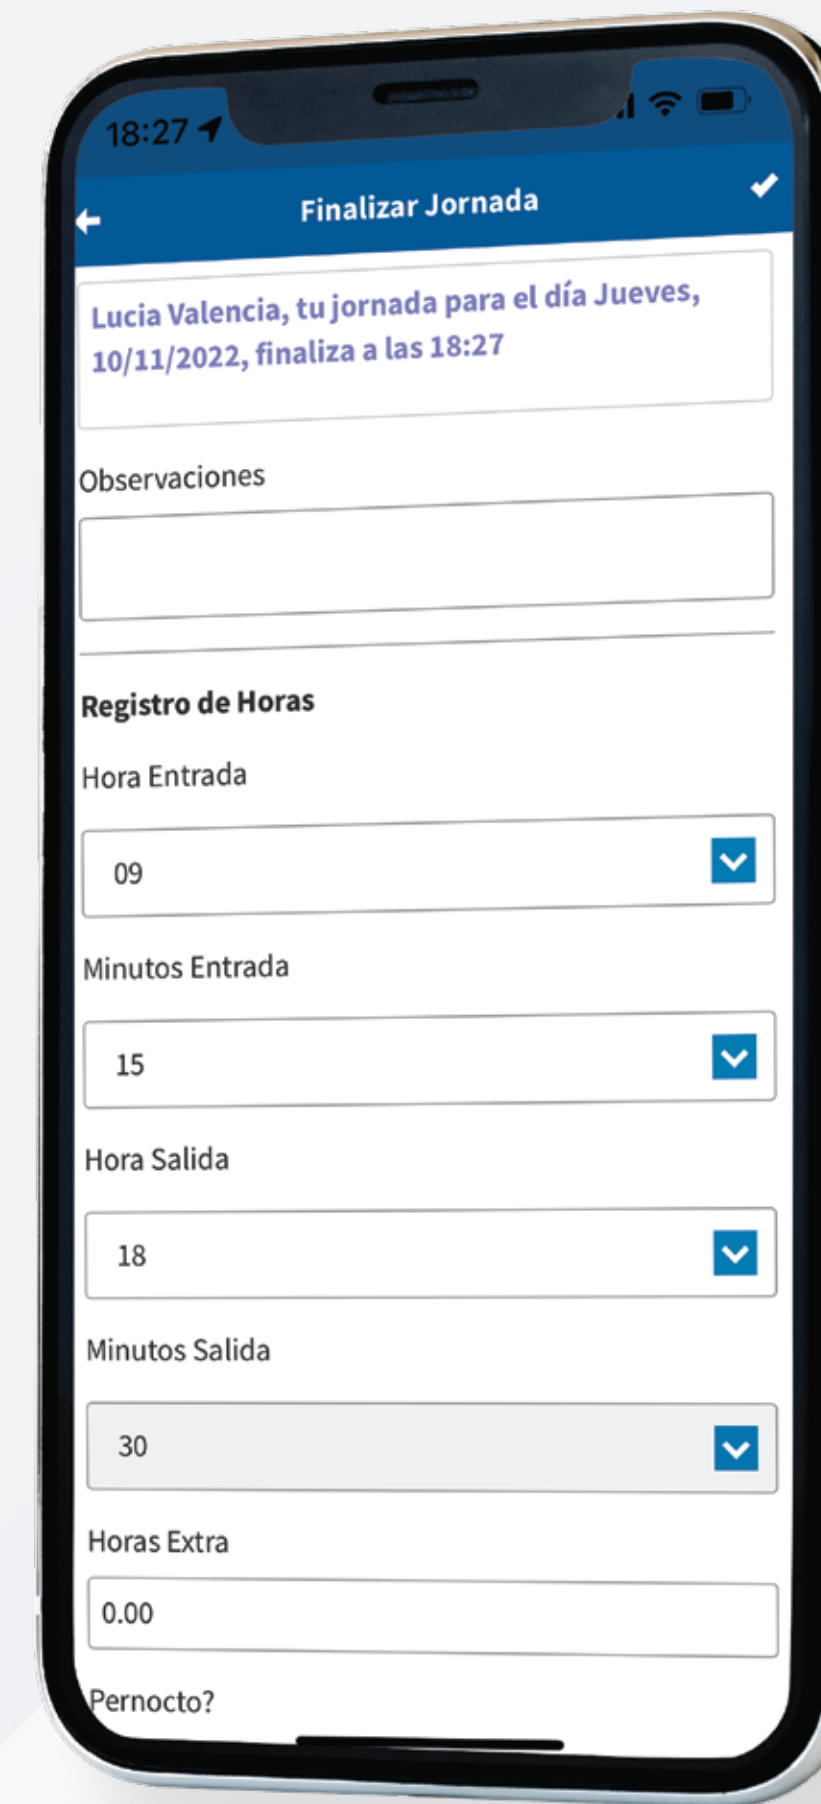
18:27

Finalizar Jornada

Lucia Valencia, tu jornada para el día Jueves, 10/11/2022, finaliza a las 18:27

Observaciones

Registro de Horas

Hora Entrada

09

Minutos Entrada

15

Hora Salida

18

Minutos Salida

30

Horas Extra

0.00

Pernocto?